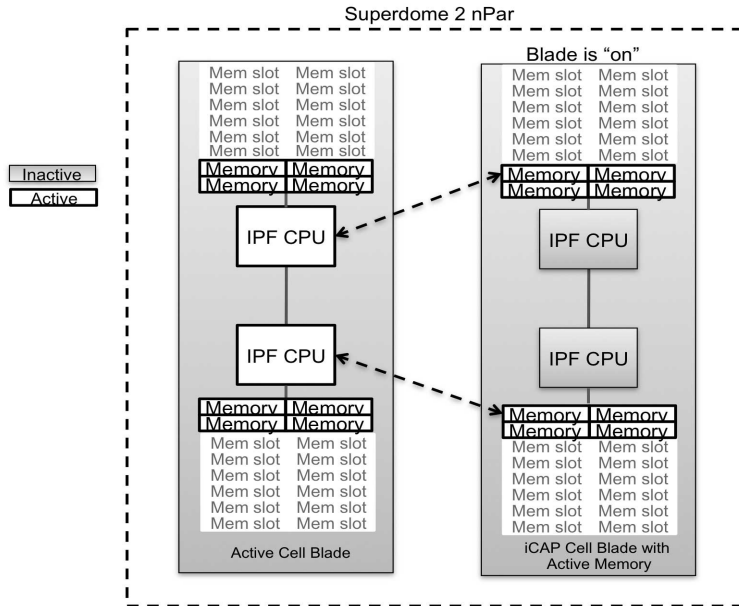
Superdome 2 nPar

Inactive
Active

Mem slot Mem slot
Mem slot Mem slot
Mem slot Mem slot
Mem slot Mem slot
Mem slot Mem slot
Mem slot Mem slot
Memory Memory
Memory Memory
IPF CPU
IPF CPU
Memory Memory
Memory Memory
Mem slot Mem slot
Mem slot Mem slot
Mem slot Mem slot
Mem slot Mem slot
Mem slot Mem slot
Mem slot Mem slot
Active Cell Blade

Blade is "on"
Mem slot Mem slot
Mem slot Mem slot
Mem slot Mem slot
Mem slot Mem slot
Mem slot Mem slot
Mem slot Mem slot
Memory Memory
Memory Memory
IPF CPU
IPF CPU
Memory Memory
Memory Memory
Mem slot Mem slot
Mem slot Mem slot
Mem slot Mem slot
Mem slot Mem slot
Mem slot Mem slot
Mem slot Mem slot
iCAP Cell Blade with Active Memory